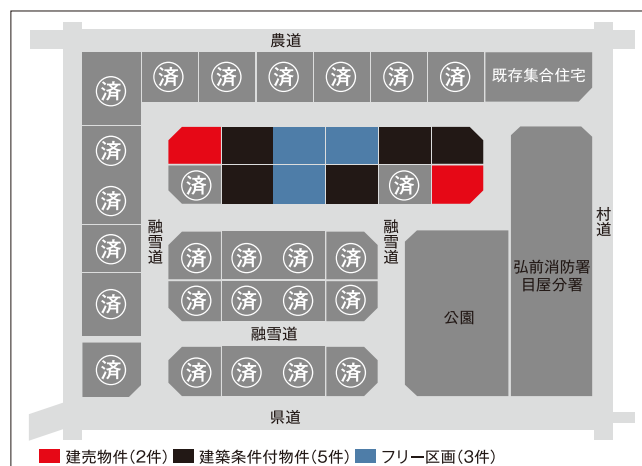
農道

済 済 済 済 済 済 済 既存集合住宅

済
済
済
済

済 済

融雪道

融雪道

村道

済 済 済 済
済 済 済 済

弘前消防署目屋分署

公園

融雪道

済
済 済 済 済

県道

建売物件（2件） 建築条件付物件（5件） フリー区画（3件）